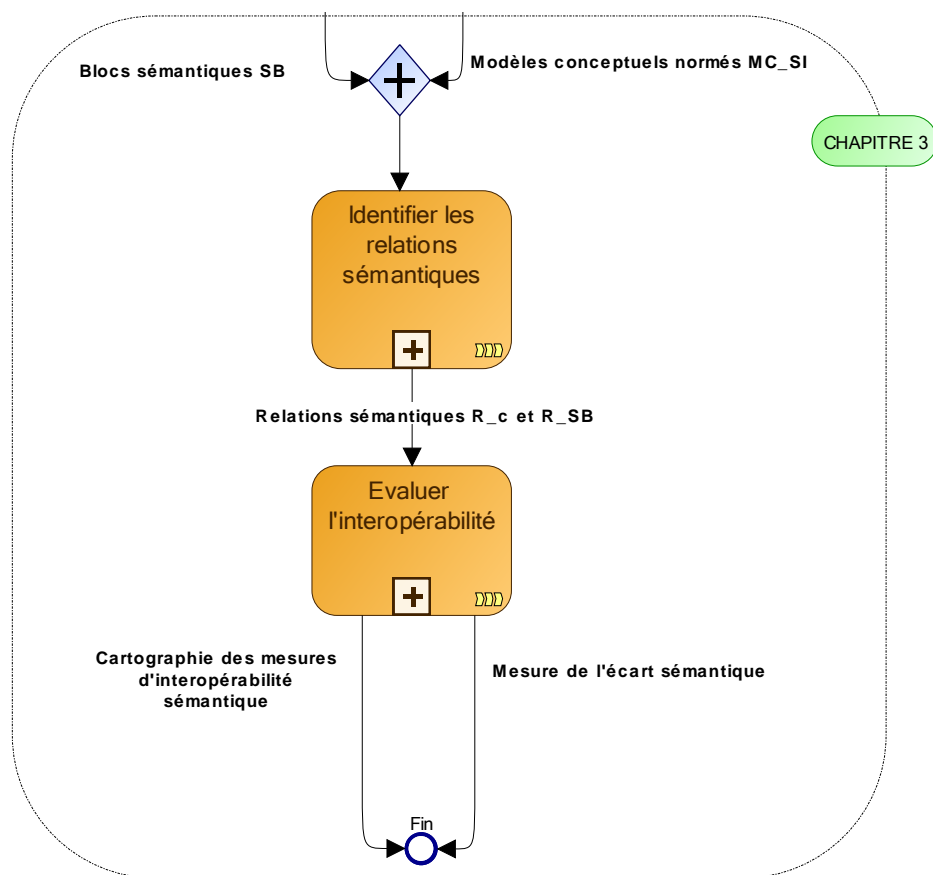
Blocs sémantiques SB

Modèles conceptuels normés MC_SI

CHAPITRE 3

Identifier les relations sémantiques

Relations sémantiques R_c et R_SB

Evaluer l'interopérabilité

Cartographie des mesures d'interopérabilité sémantique

Mesure de l'écart sémantique

Fin